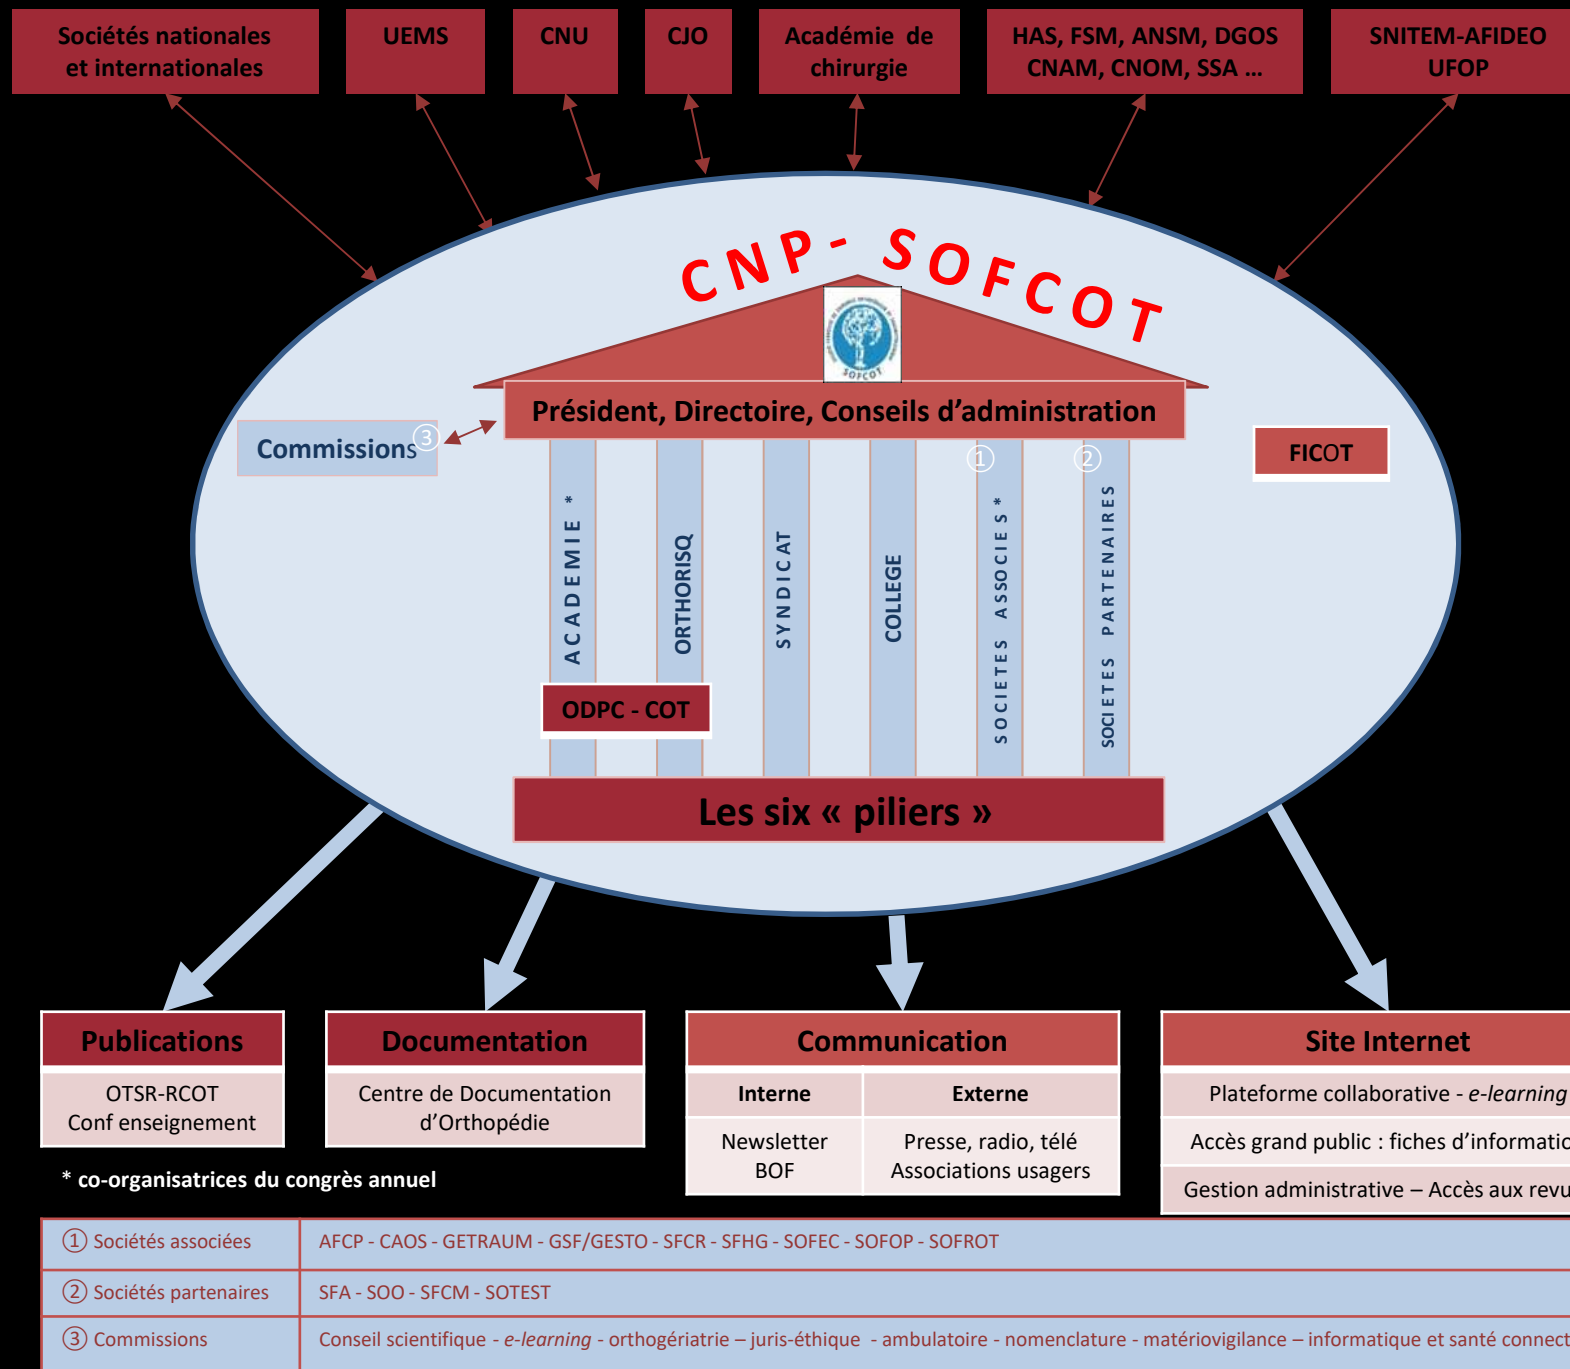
Sociétés nationales et internationales

UEMS

CNU

CJO

Académie de chirurgie

HAS, FSM, ANSM, DGOS CNAM, CNOM, SSA …

SNITEM-AFIDEO UFOP

CNP - SOFCOT

SOFCOT

Président, Directoire, Conseils d'administration

Commissions ③

FICOT

ACADEMIE *

ORTHORISQ

SYNDICAT

COLLEGE

① SOCIETES ASSOCIES *

② SOCIETES PARTENAIRES

ODPC - COT

Les six « piliers »

| Publications |
|---|
| OTSR-RCOT Conf enseignement |

| Documentation |
|---|
| Centre de Documentation d'Orthopédie |

| Communication | |
|---|---|
| Interne | Externe |
| Newsletter BOF | Presse, radio, télé Associations usagers |

| Site Internet |
|---|
| Plateforme collaborative - *e-learning* |
| Accès grand public : fiches d'informatic |
| Gestion administrative – Accès aux revu |

* co-organisatrices du congrès annuel

| | |
|---|---|
| ① Sociétés associées | AFCP - CAOS - GETRAUM - GSF/GESTO - SFCR - SFHG - SOFEC - SOFOP - SOFROT |
| ② Sociétés partenaires | SFA - SOO - SFCM - SOTEST |
| ③ Commissions | Conseil scientifique - *e-learning* - orthogériatrie – juris-éthique - ambulatoire - nomenclature - matériovigilance – informatique et santé connect |